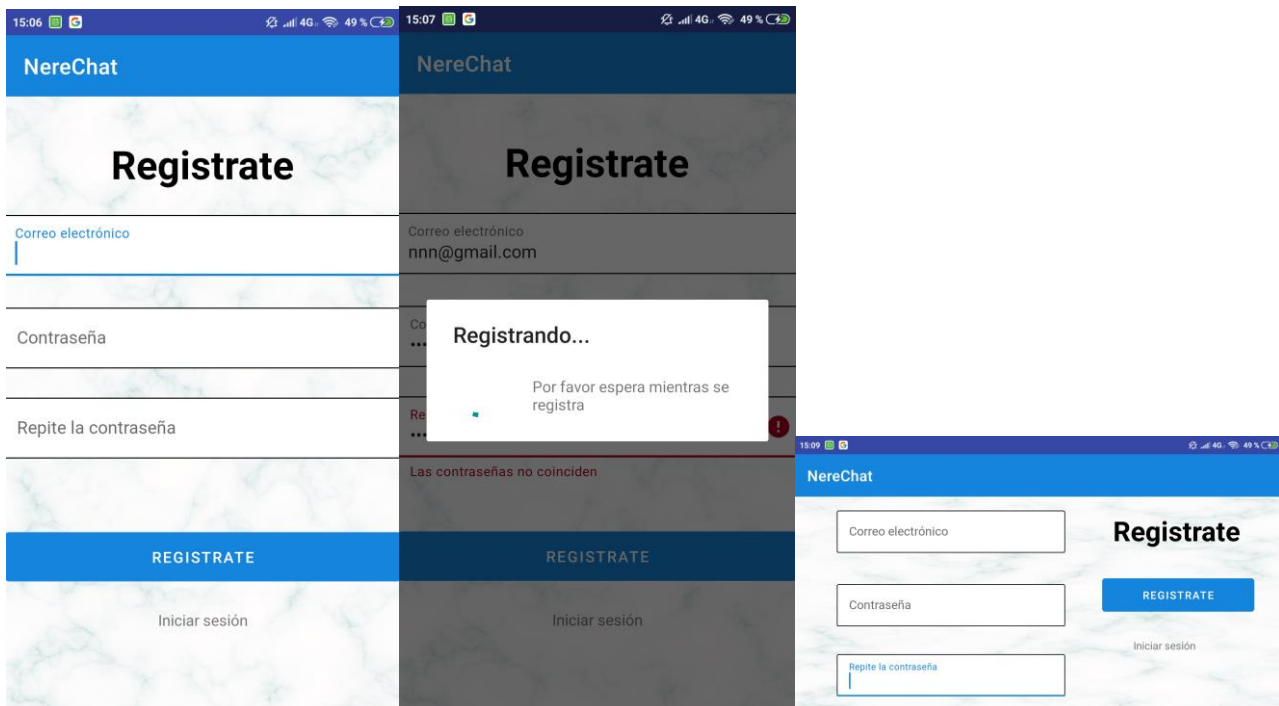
15:06 4G 49 %

NereChat

Registrate

Correo electrónico

Contraseña

Repite la contraseña

REGISTRATE

Iniciar sesión

15:07 4G 49 %

NereChat

Registrate

Correo electrónico
nnn@gmail.com

Co
...

Registrando...

Por favor espera mientras se registra

Re
...

Las contraseñas no coinciden

REGISTRATE

Iniciar sesión

15:09 4G 49 %

NereChat

Correo electrónico

Registrate

REGISTRATE

Contraseña

Iniciar sesión

Repite la contraseña